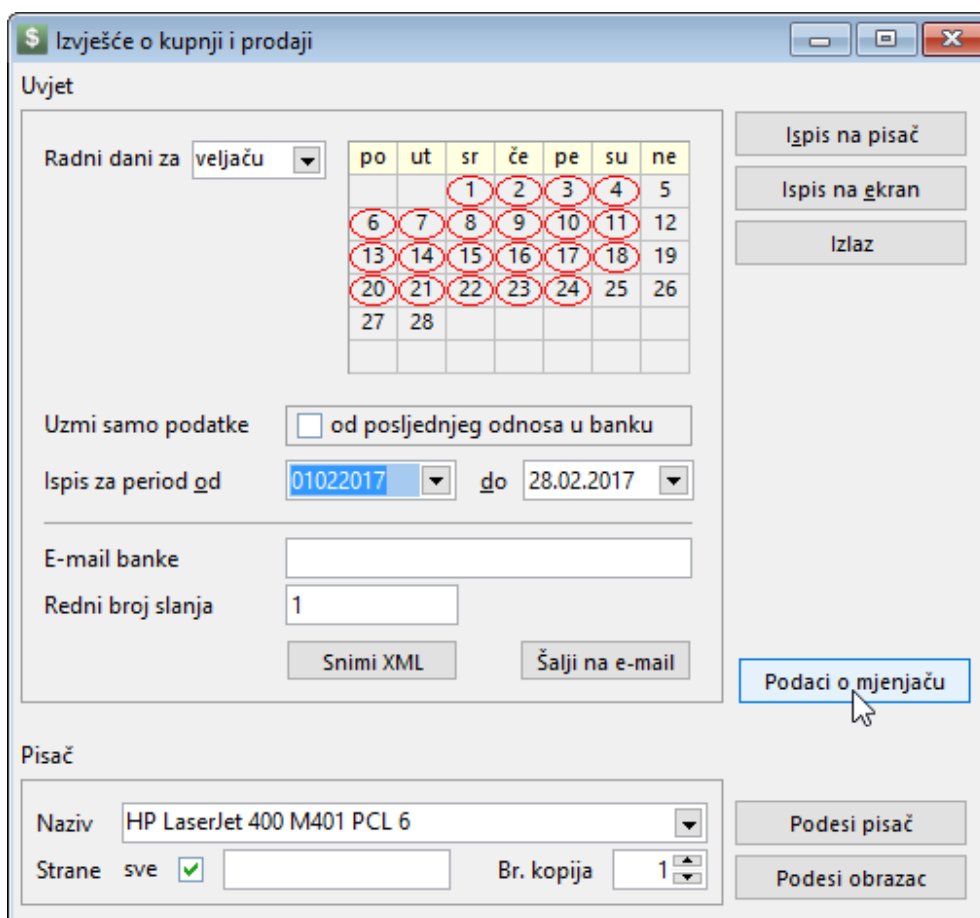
$ Izvješće o kupnji i prodaji

Uvjet

Radni dani za veljaču

| po | ut | sr | če | pe | su | ne |
|---|---|---|---|---|---|---|
| | | 1 | 2 | 3 | 4 | 5 |
| 6 | 7 | 8 | 9 | 10 | 11 | 12 |
| 13 | 14 | 15 | 16 | 17 | 18 | 19 |
| 20 | 21 | 22 | 23 | 24 | 25 | 26 |
| 27 | 28 | | | | | |

Uzmi samo podatke
od posljednjeg odnosa u banku

Ispis za period od 01022017 do 28.02.2017

E-mail banke

Redni broj slanja 1

Snimi XML

Šalji na e-mail

Ispis na pisač

Ispis na ekran

Izlaz

Podaci o mjenjaču

Pisač

Naziv HP LaserJet 400 M401 PCL 6

Strane sve

Br. kopija 1

Podesi pisač

Podesi obrazac